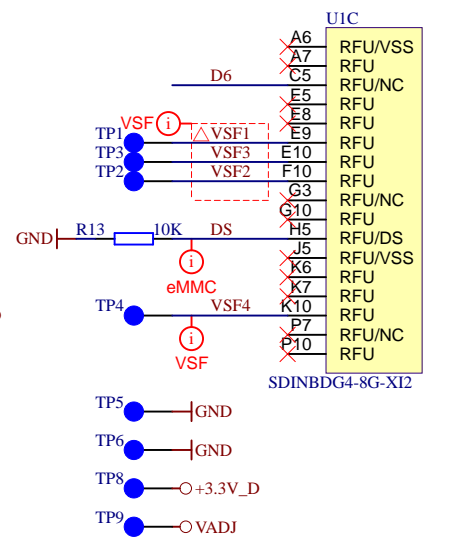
U1C

A6 RFU/VSS
A7 RFU
C5 RFU/NC
E5 RFU
E8 RFU
E9 RFU
E10 RFU
F10 RFU
G3 RFU/NC
G10 RFU
H5 RFU/DS
J5 RFU/VSS
K6 RFU
K7 RFU
K10 RFU
P7 RFU/NC
P10 RFU

D6
VSF
TP1
TP3
TP2
VSF1
VSF3
VSF2
GND
R13
10K
DS
eMMC
TP4
VSF4
VSF
SDINBDG4-8G-XI2

TP5 GND
TP6 GND
TP8 +3.3V_D
TP9 VADJ